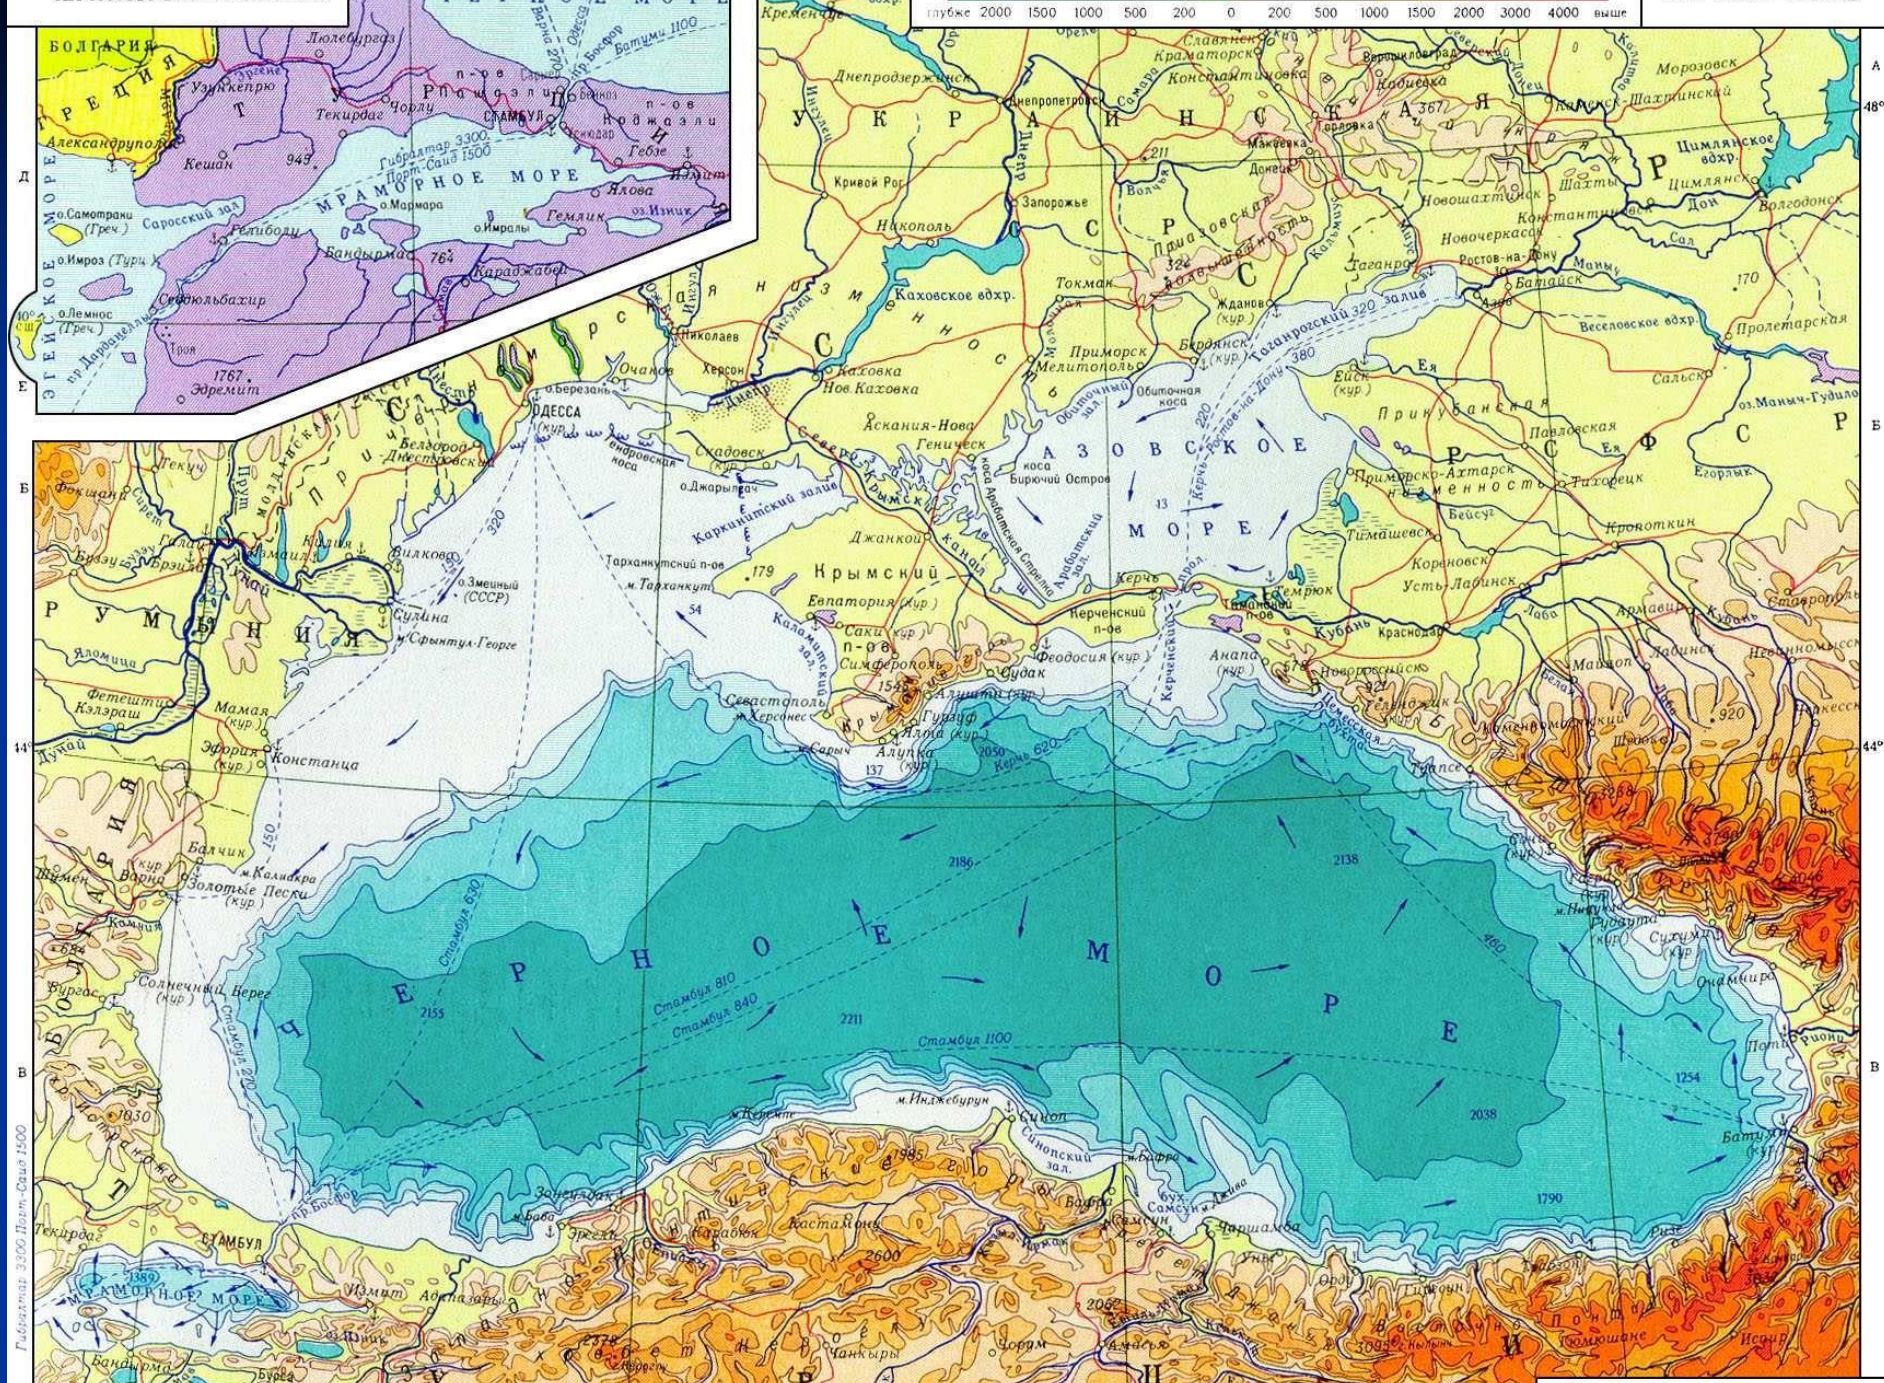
глубже 2000 1500 1000 500 200 0 200 500 1000 1500 2000 3000 4000 выше

БОЛГАРИЯ
ГРЕЦИЯ
Люлебургаз
Узункепрю
Текирдаг
Чорлу
СТАМБУЛ
Александруполис
Кешан
943
Гибралтар 3300
Порт-Саид 1500
МРАМОРНОЕ МОРЕ
о.Мармара
о.Имралы
Гебзе
Измит
Ялова
оз.Изник
Гемлик
о.Самотраки (Греч.)
Саросский зал.
Гелиболу
Бандырма
764
Карадажбей
о.Имроз (Турц.)
Седдульбахир
о.Лемнос (Греч.)
Троя
1767
Эдремит
Батуми 1100
п-ов Коджаэли
ЭГЕЙСКОЕ МОРЕ

Кременчуг
Днепродзержинск
Днепропетровск
Краматорск
Славянск
Константиновка
Ворошиловград
Морозовск
Кадиевка
Каменск-Шахтинский
УКРАИНСКАЯ ССР
Горловка
Макеевка
Донецк
Кривой Рог
Запорожье
Новошахтинск
Шахты
Цимлянское вдхр.
Цимлянск
Никополь
Новочеркасск
Константиновский
Волгодонск
Приазовская возвышенность
Таганрог
Ростов-на-Дону
Каховское вдхр.
Токмак
Жданов (кур.)
Азов
Батайск
Таганрогский залив
Веселовское вдхр.
Пролетарская
Николаев
Херсон
Каховка
Нов.Каховка
Приморск
Мелитополь
Бердянск
Ейск (кур.)
Ея
Сальск
Очаков
о.Березань
ОДЕССА (кур.)
Аскания-Нова
Геническ
Обиточная коса
Бирючий Остров
АЗОВСКОЕ МОРЕ
Прикубанская низменность
Павловская
РСФСР
оз.Маныч-Гудило
Белгород-Днестровский
Тендровская коса
Скадовск
Каркинитский залив
Северо-Крымский канал
Арабатская Стрелка
Приморско-Ахтарск
Тихорецк
Егорлык
Бейсуг
Кропоткин
Вилково
Измаил
о.Змеиный (СССР)
Тарханкутский п-ов
м.Тарханкут
Крымский п-ов
Джанкой
Керчь
Тимашевск
Кореновск
Усть-Лабинск
Темрюк
Таманский п-ов
Керченский п-ов
Краснодар
Кубань
Армавир
Ставрополь
Сулина
Сфынтул-Георге
Евпатория (кур.)
Каламитский залив
Саки (кур.)
Симферополь
Феодосия (кур.)
Судак
Анапа (кур.)
Новороссийск
Керченский пролив
РУМЫНИЯ
Яломица
Фетешти
Кэлэраш
Мамая (кур.)
Эфория (кур.)
Констанца
Дунай
Севастополь
м.Херсонес
Ялта (кур.)
Гурзуф
Алушта
Алупка
м.Сарыч
1545
137
2050
Керчь 620
Туапсе
Сочи
920
Балчик
м.Калиакра
Золотые Пески (кур.)
Варна
Шумен
Камчия
БОЛГАРИЯ
Бургас
Солнечный Берег (кур.)
Стамбул 630
Стамбул 20
150
2186
2138
2155
2211
Стамбул 810
Стамбул 840
Стамбул 1100
ЧЕРНОЕ МОРЕ
460
Гудаута
Сухуми
Очамчире
Поти
Риони
1254
2038
Батуми (кур.)
1790
1030
м.Керемпе
м.Инджебурун
Синоп
Синопский зал.
1985
Зонгулдак
м.Бафра
Бафра
Самсун
Чаршамба
Кастамону
Карабюк
2600
Ризе
пр.Босфор
СТАМБУЛ
МРАМОРНОЕ МОРЕ
1389
Измит
Адапазары
Бандырма
Бурса
Чанкыры
Чорум
2052
Гюмюшане
Испир
Гибралтар 3300 Порт-Саид 1500
А Б В Г Д Е
48° 44°